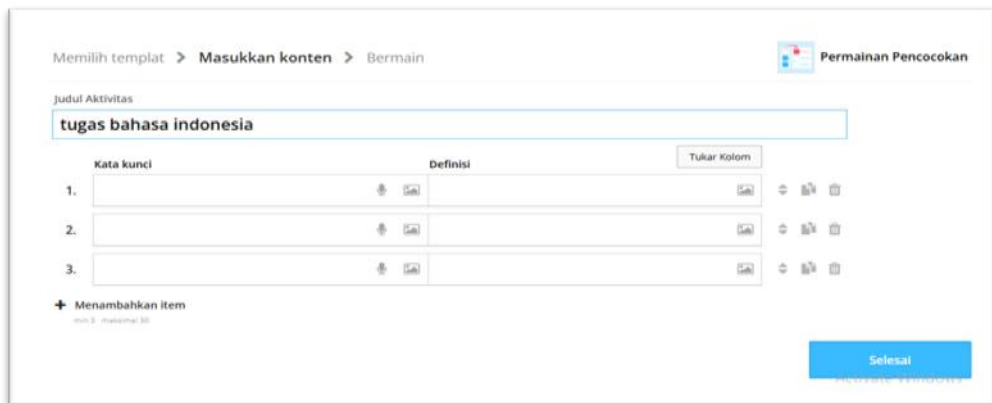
Memilih templat > Masukkan konten > Bermain

Permainan Pencocokan

Judul Aktivitas

tugas bahasa indonesia

Kata kunci

Definisi

Tukar Kolom

1.

2.

3.

+ Menambahkan item

min 3 · maksimal 30

Selesai

Activate Windows